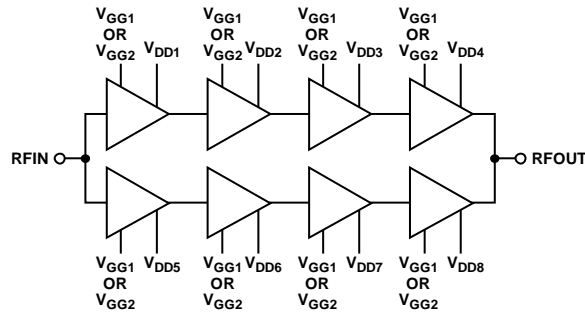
$V_{GG1}$
OR
$V_{GG2}$
$V_{DD1}$

$V_{GG1}$
OR
$V_{GG2}$
$V_{DD2}$

$V_{GG1}$
OR
$V_{GG2}$
$V_{DD3}$

$V_{GG1}$
OR
$V_{GG2}$
$V_{DD4}$

RFIN

RFOUT

$V_{GG1}$
OR
$V_{GG2}$
$V_{DD5}$

$V_{GG1}$
OR
$V_{GG2}$
$V_{DD6}$

$V_{GG1}$
OR
$V_{GG2}$
$V_{DD7}$

$V_{GG1}$
OR
$V_{GG2}$
$V_{DD8}$